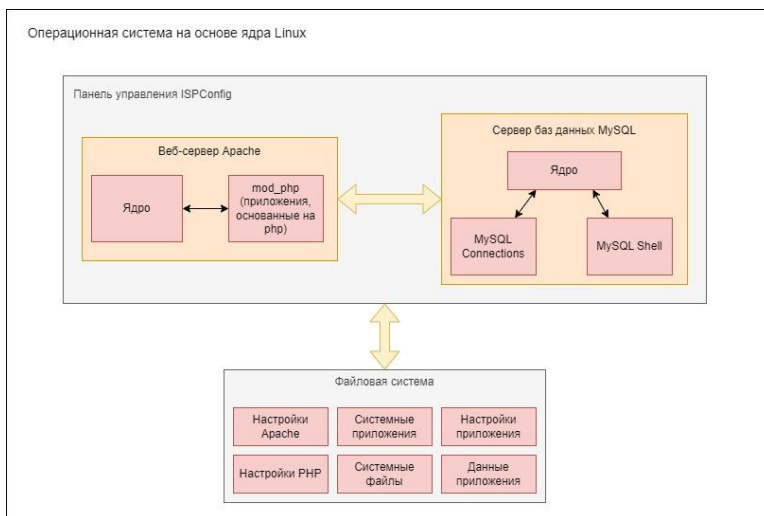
Операционная система на основе ядра Linux

Панель управления ISPConfig

Веб-сервер Apache

Ядро

mod_php (приложения, основанные на php)

Сервер баз данных MySQL

Ядро

MySQL Connections

MySQL Shell

Файловая система

Настройки Apache

Системные приложения

Настройки приложения

Настройки PHP

Системные файлы

Данные приложения